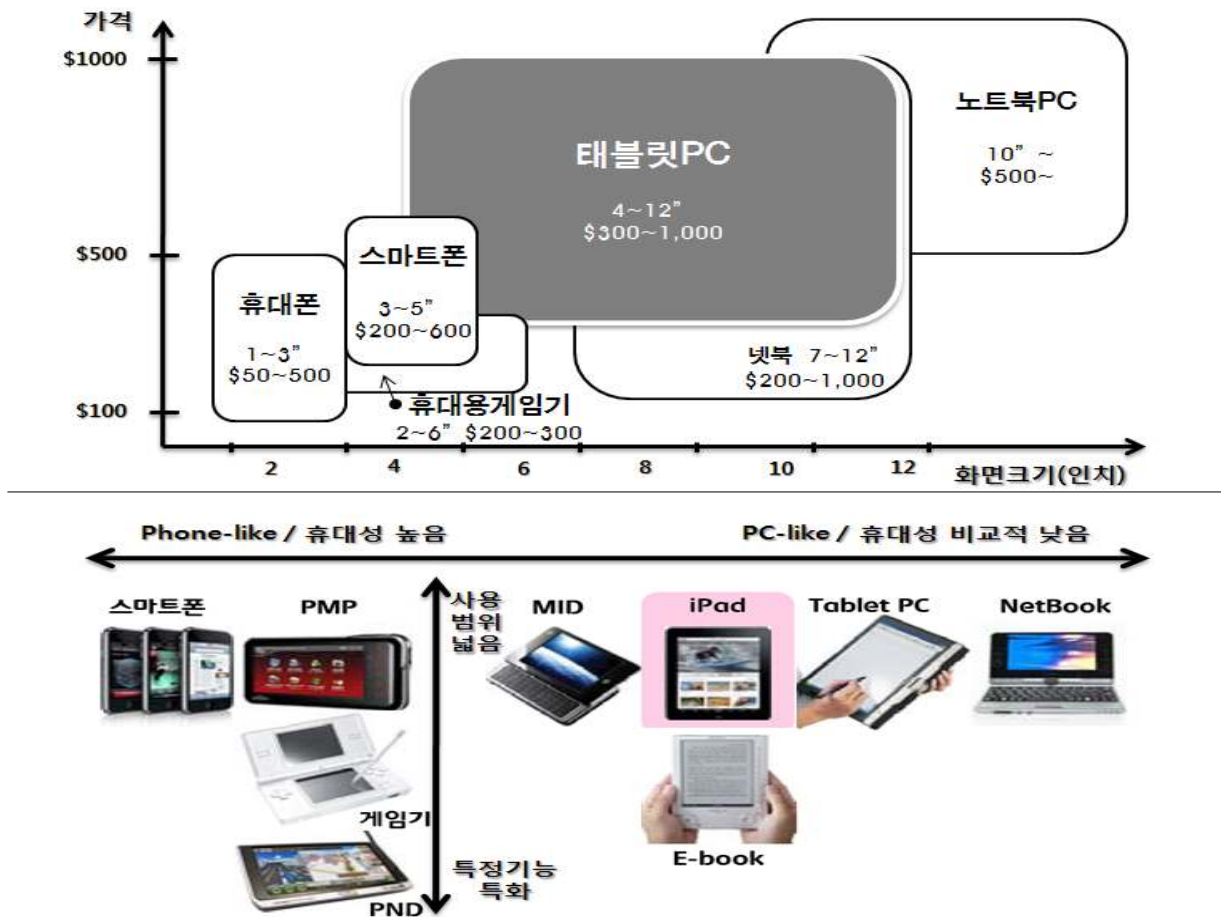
가격

$1000

$500

$100

태블릿PC

4~12"
$300~1,000

노트북PC

10" ~
$500~

스마트폰

3~5"
$200~600

휴대폰

1~3"
$50~500

넷북 7~12"
$200~1,000

휴대용게임기
2~6" $200~300

2 4 6 8 10 12 화면크기(인치)

Phone-like / 휴대성 높음

PC-like / 휴대성 비교적 낮음

스마트폰

PMP

사용
범위
넓음

MID

iPad

Tablet PC

NetBook

게임기

E-book

특정기능
특화

PND